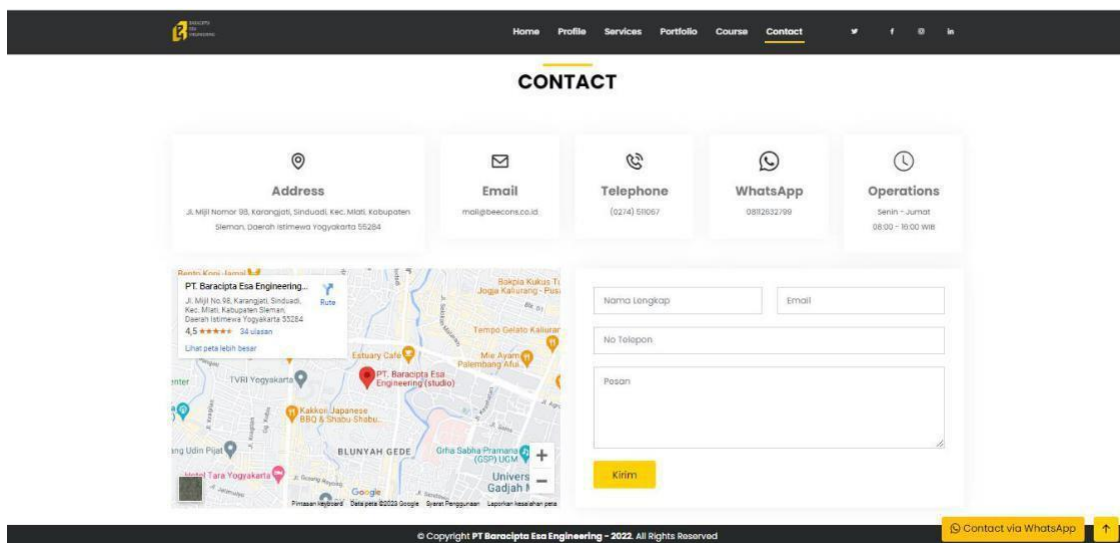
Home Profile Services Portfolio Course Contact

CONTACT

Address
Jl. Mijil Nomor 98, Karangjati, Sinduadi, Kec. Mlati, Kabupaten Sleman, Daerah Istimewa Yogyakarta 55284

Email
mail@beecons.co.id

Telephone
(0274) 511067

WhatsApp
0812632799

Operations
Senin - Jumat
08.00 - 16.00 WIB

PT. Baracipta Esa Engineering...
Jl. Mijil No.98, Karangjati, Sinduadi, Kec. Mlati, Kabupaten Sleman, Daerah Istimewa Yogyakarta 55284
Rute
4,5 ★★★★★ 34 ulasan
Lihat peta lebih besar

Bento Kopi Jamal
Bakpia Kukus Tugu Jogja Kaliurang - Pus
Tempo Gelato Kaliurang
Estuary Cafe
Mie Ayam Palembang Afia
TVRI Yogyakarta
PT. Baracipta Esa Engineering (studio)
Kakkoii Japanese BBQ & Shabu-Shabu...
Udin Pijat
BLUNYAH GEDE
Griha Sabha Pramana (GSP) UGM
Hotel Tara Yogyakarta
Universitas Gadjah M
Google
Pintasan keyboard Data peta ©2023 Google Syarat Penggunaan Laporkan kesalahan peta

Nama Lengkap
Email
No Telepon
Pesan
Kirim

© Copyright PT Baracipta Esa Engineering - 2022. All Rights Reserved

Contact via WhatsApp